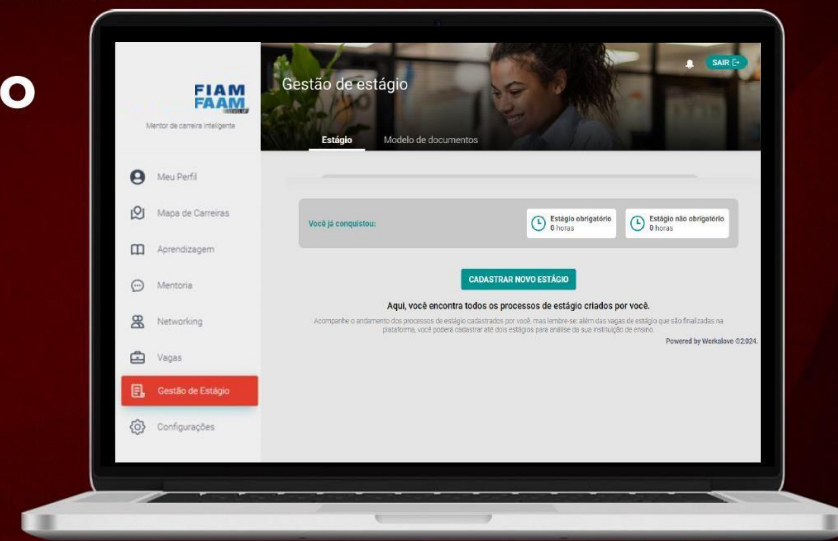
O

FIAM FAAM

Mentor de carreira inteligente

Meu Perfil

Mapa de Carreiras

Aprendizagem

Mentoria

Networking

Vagas

Gestão de Estágio

Configurações

Gestão de estágio

SAIR

Estágio

Modelo de documentos

Você já conquistou:

Estágio obrigatório
0 horas

Estágio não obrigatório
0 horas

CADASTRAR NOVO ESTÁGIO

Aqui, você encontra todos os processos de estágio criados por você.

Acompanhe o andamento dos processos de estágio cadastrados por você, mas lembre-se: além das vagas de estágio que são finalizadas na plataforma, você poderá cadastrar até dois estágios para análise da sua instituição de ensino.

Powered by Workalove ©2024.